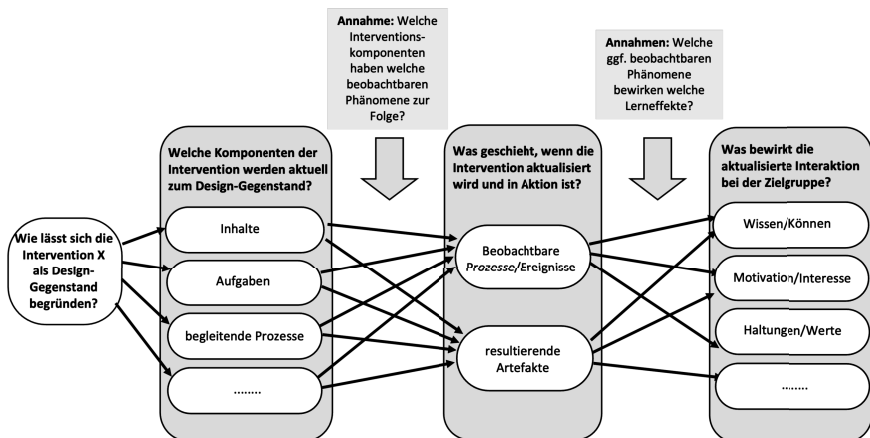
Annahme: Welche Interventionskomponenten haben welche beobachtbaren Phänomene zur Folge?

Annahmen: Welche ggf. beobachtbaren Phänomene bewirken welche Lerneffekte?

Wie lässt sich die Intervention X als Design-Gegenstand begründen?

Welche Komponenten der Intervention werden aktuell zum Design-Gegenstand?

Inhalte

Aufgaben

begleitende Prozesse

........

Was geschieht, wenn die Intervention aktualisiert wird und in Aktion ist?

Beobachtbare Prozesse/Ereignisse

resultierende Artefakte

Was bewirkt die aktualisierte Interaktion bei der Zielgruppe?

Wissen/Können

Motivation/Interesse

Haltungen/Werte

........